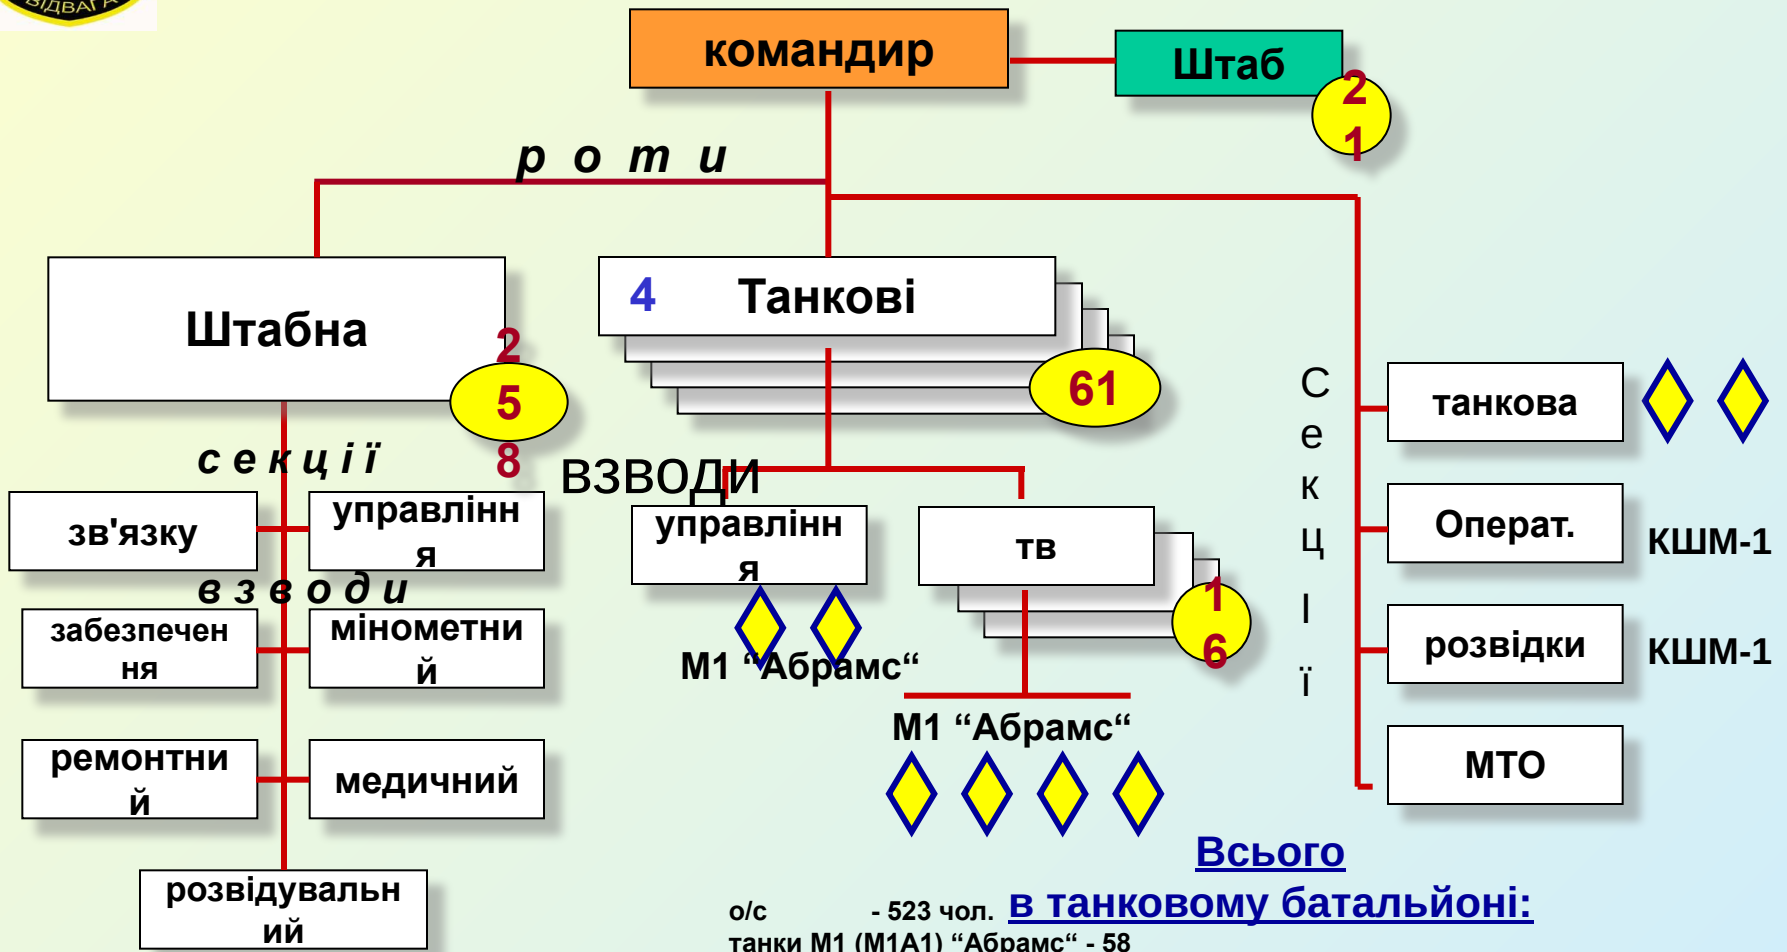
ЗІДВАГА

командир

Штаб

2
1

р о т и

Штабна

2
5
8

4 Танкові

61

С
е
к
ц
і
ї

танкова

Операт. КШМ-1

розвідки КШМ-1

МТО

с е к ц і ї

зв'язку

управління

в з в о д и

забезпечення

мінометний

ремонтний

медичний

розвідувальний

ВЗВОДИ

управління

М1 "Абрамс"

тв

1
6

М1 "Абрамс"

Всього
в танковому батальйоні:

о/с - 523 чол.
танки М1 (М1А1) "Абрамс" - 58